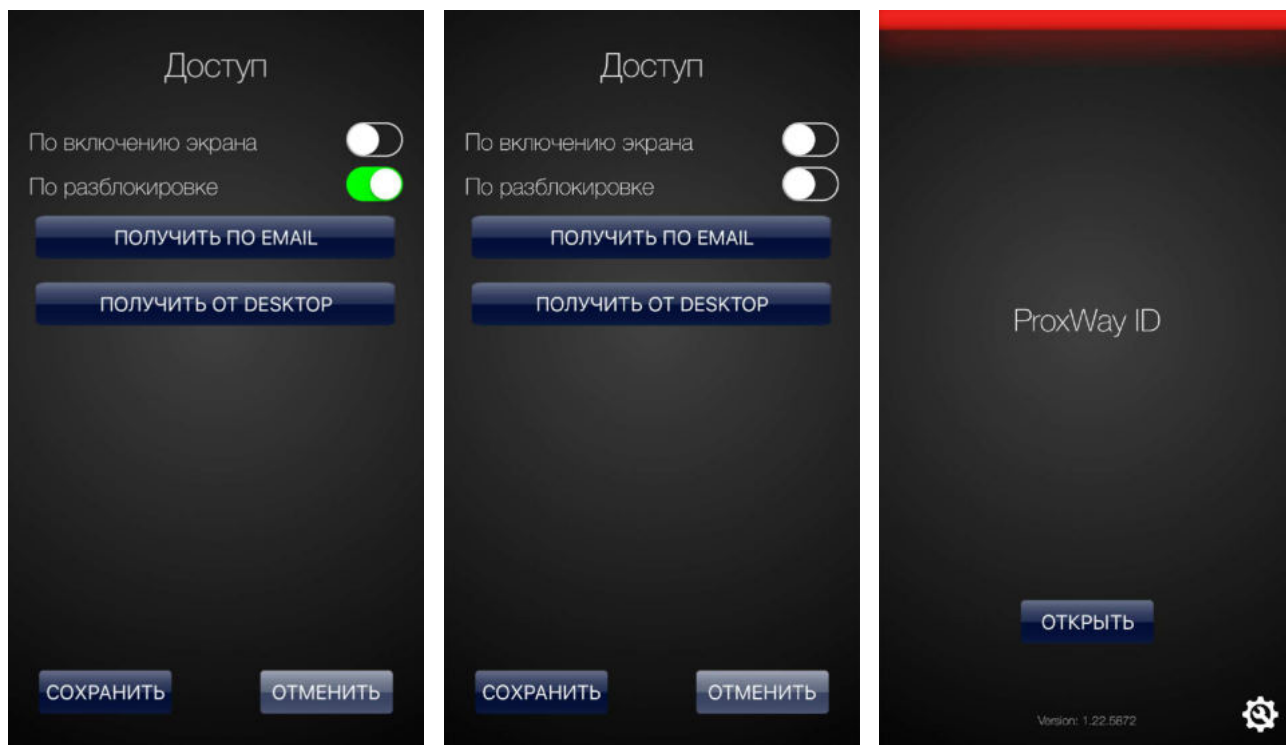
Доступ

По включению экрана

По разблокировке

ПОЛУЧИТЬ ПО EMAIL

ПОЛУЧИТЬ ОТ DESKTOP

СОХРАНИТЬ

ОТМЕНИТЬ

Доступ

По включению экрана

По разблокировке

ПОЛУЧИТЬ ПО EMAIL

ПОЛУЧИТЬ ОТ DESKTOP

СОХРАНИТЬ

ОТМЕНИТЬ

ProxWay ID

ОТКРЫТЬ

Version: 1.22.5872